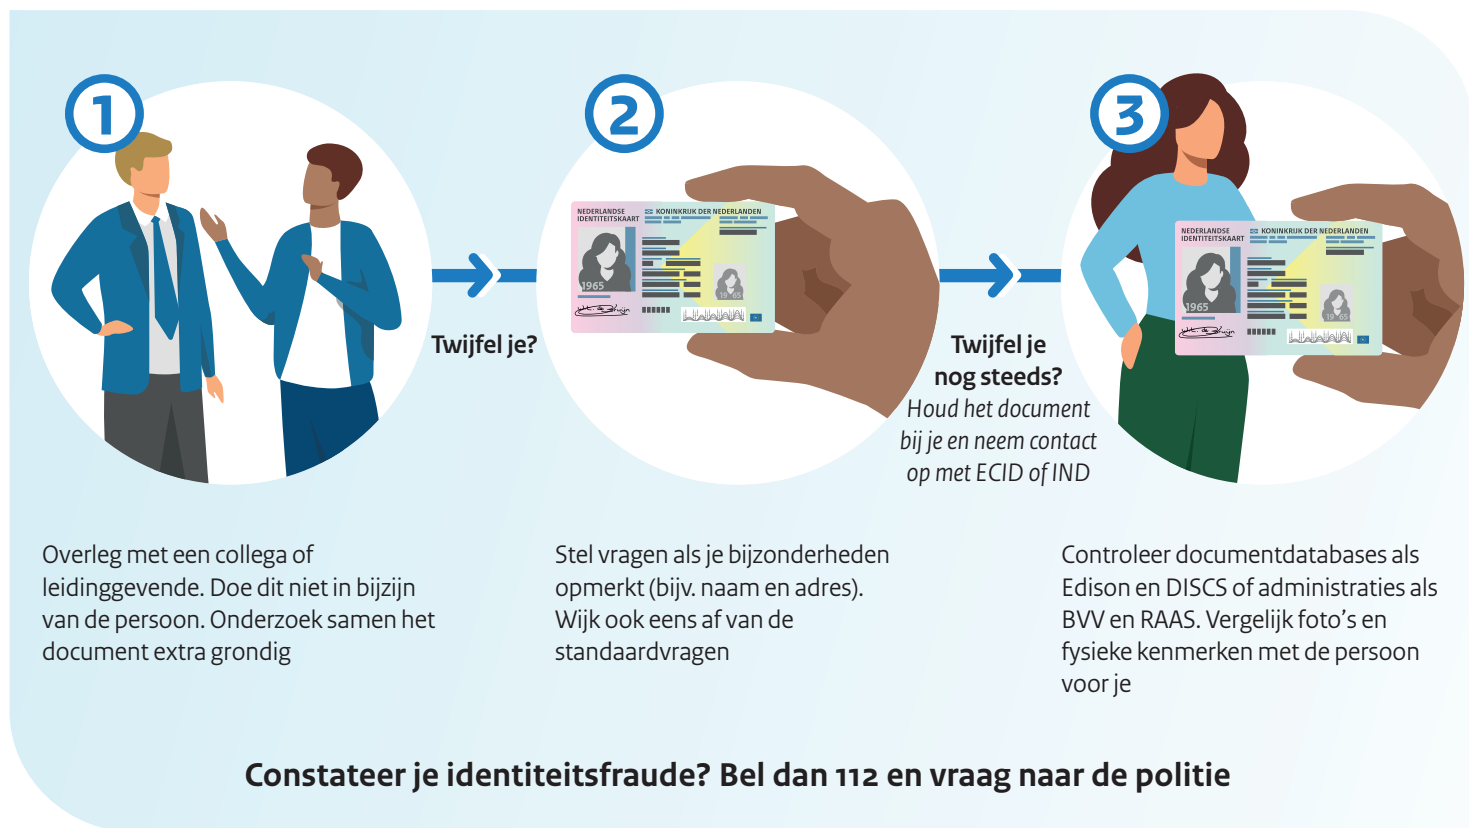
1

2

NEDERLANDSE IDENTITEITSKAART

KONINKRIJK DER NEDERLANDEN

1965

Twijfel je?

3

NEDERLANDSE IDENTITEITSKAART

KONINKRIJK DER NEDERLANDEN

1965

Twijfel je nog steeds?

Houd het document bij je en neem contact op met ECID of IND

Overleg met een collega of leidinggevende. Doe dit niet in bijzijn van de persoon. Onderzoek samen het document extra grondig

Stel vragen als je bijzonderheden opmerkt (bijv. naam en adres). Wijk ook eens af van de standaardvragen

Controleer documentdatabases als Edison en DISCS of administraties als BVV en RAAS. Vergelijk foto's en fysieke kenmerken met de persoon voor je

Constateer je identiteitsfraude? Bel dan 112 en vraag naar de politie